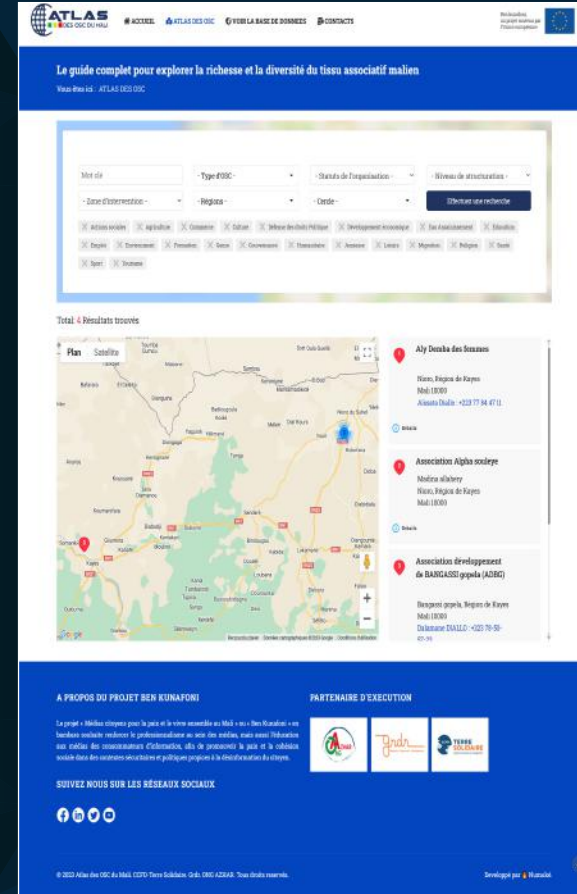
ATLAS DES OSC DU MALI

ACCUEIL ATLAS DES OSC VOIR LA BASE DE DONNEES CONTACTS

Ce site est financé par l'Union européenne

Le guide complet pour explorer la richesse et la diversité du tissu associatif malien

Vous êtes ici : ATLAS DES OSC

Mot clé
- Type d'OSC -
- Statuts de l'organisation -
- Niveau de structuration -
- Zone d'intervention -
- Régions -
- Cercle -
Effectuer une recherche

Actions sociales Agriculture Commerce Culture Défense des Droits Politique Développement économique Eau Assainissement Education Emploi Environnement Formation Genre Gouvernance Humanitaire Jeunesse Loisirs Migration Religion Santé Sport Tourisme

Total: 4 Résultats trouvés

Plan Satellite

Kayes

Aly Demba des femmes
Nioro, Région de Kayes
Mali 10000
Alassata Diallo : +223 77 94 47 11
Détails

Association Alpha souleye
Madina allahery
Nioro, Région de Kayes
Mali 10000
Détails

Association développement de BANGASSI gopela (ADBG)
Bangassi gopela, Region de Kayes
Mali 10000
Dalamane DIALLO : +223 70-50-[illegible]

A PROPOS DU PROJET BEN KUNAFONI

Le projet « Médias citoyens pour la paix et le vivre ensemble au Mali » ou « Ben Kunafoni » en bambara souhaite renforcer le professionnalisme au sein des médias, mais aussi l'éducation aux médias des consommateurs d'information, afin de promouvoir la paix et la cohésion sociale dans des contextes sécuritaires et politiques propices à la désinformation du citoyen.

SUIVEZ NOUS SUR LES RÉSEAUX SOCIAUX

PARTENAIRE D'EXECUTION

TERRE SOLIDAIRE

© 2023 Atlas des OSC du Mali. CCFD-Terre Solidaire. Gndr. ONG AZHAR. Tous droits réservés.

Developpé par Numalak